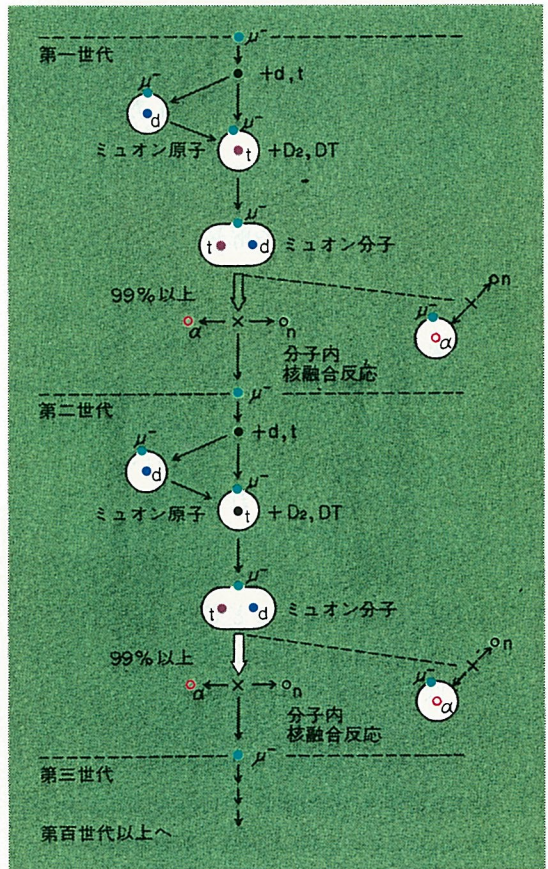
$\mu^-$

第一世代

+d, t

$\mu^-$

d

$\mu^-$

ミュオン原子

t

$+D_2$, DT

$\mu^-$

t

d

ミュオン分子

99% 以上

$\alpha$

n

$\mu^-$

n

$\alpha$

分子内
核融合反応

$\mu^-$

第二世代

+d, t

$\mu^-$

d

$\mu^-$

ミュオン原子

t

$+D_2$, DT

$\mu^-$

t

d

ミュオン分子

99% 以上

$\alpha$

n

$\mu^-$

n

$\alpha$

分子内
核融合反応

$\mu^-$

第三世代

第百世代以上へ